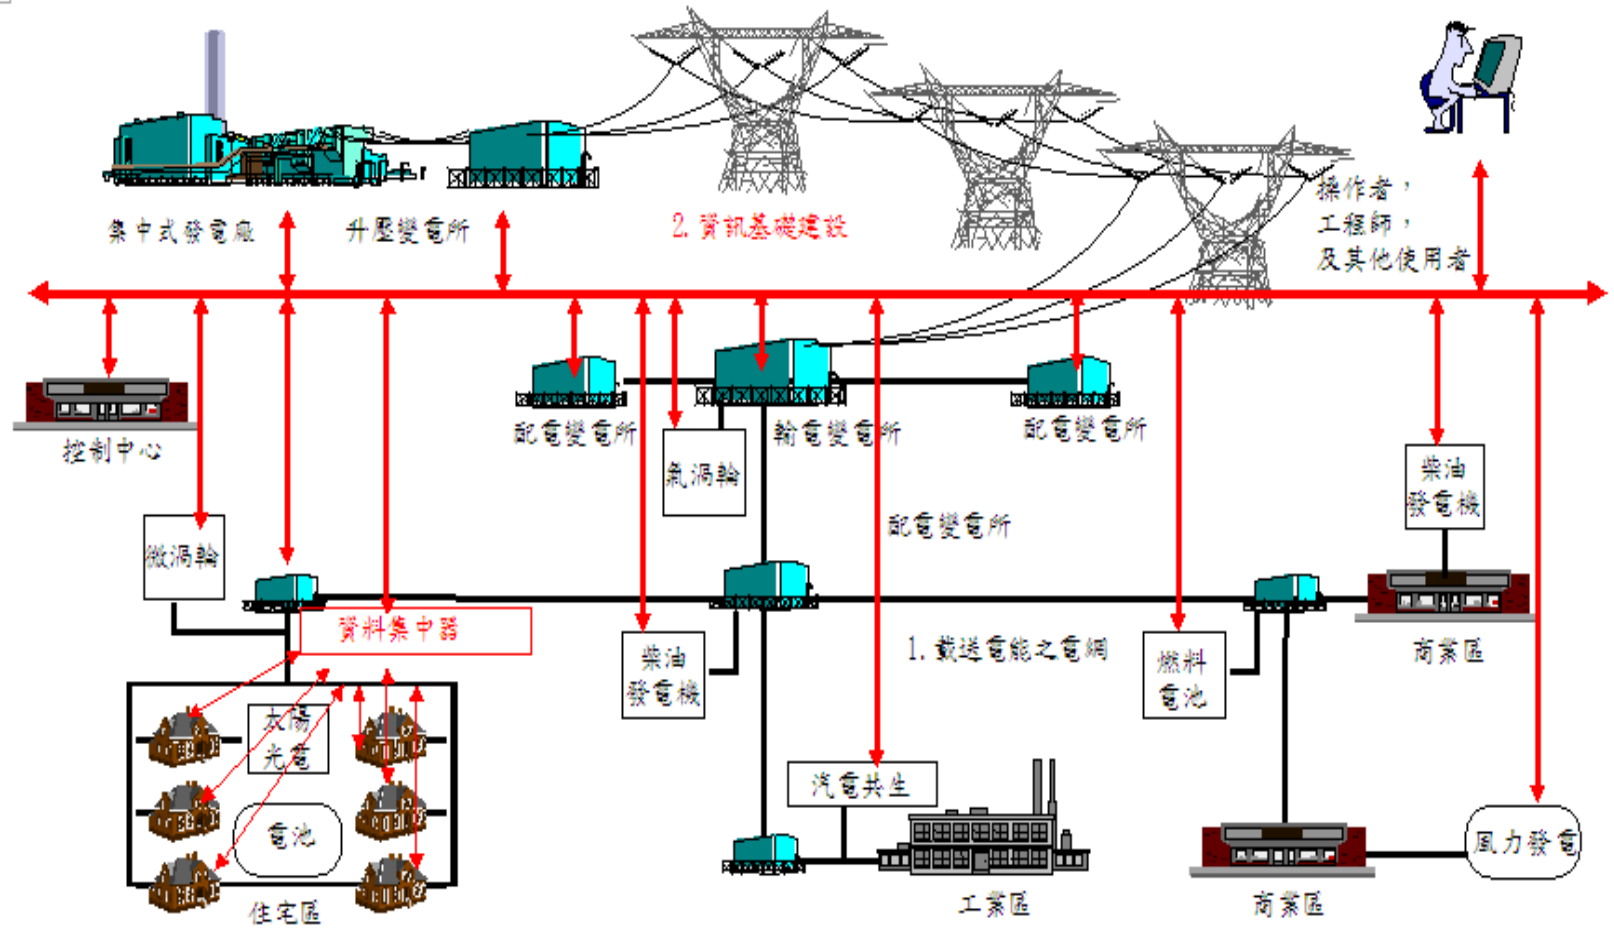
集中式發電廠

升壓變電所

2. 資訊基礎建設

操作者，
工程師，
及其他使用者

控制中心

配電變電所

氣渦輪

輸電變電所

配電變電所

柴油
發電機

配電變電所

微渦輪

資料集中器

柴油
發電機

1. 載送電能之電網

燃料
電池

商業區

太陽
光電

電池

住宅區

汽電共生

工業區

商業區

風力發電